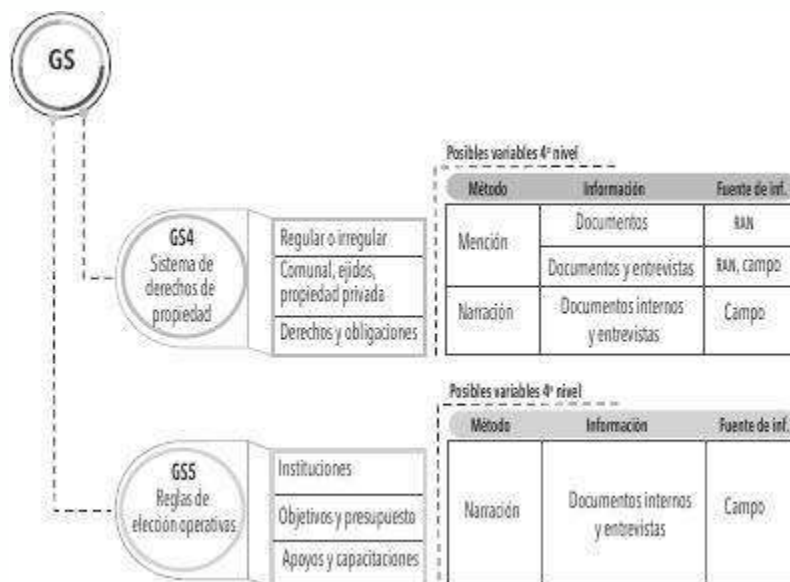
GS

GS4
Sistema de derechos de propiedad

Regular o irregular

Comunal, ejidos, propiedad privada

Derechos y obligaciones

Posibles variables 4° nivel

| Método | Información | Fuente de inf. |
|---|---|---|
| Mención | Documentos | RAN |
| | Documentos y entrevistas | RAN, campo |
| Narración | Documentos internos y entrevistas | Campo |

GS5
Reglas de elección operativas

Instituciones

Objetivos y presupuesto

Apoyos y capacitaciones

Posibles variables 4° nivel

| Método | Información | Fuente de inf. |
|---|---|---|
| Narración | Documentos internos y entrevistas | Campo |